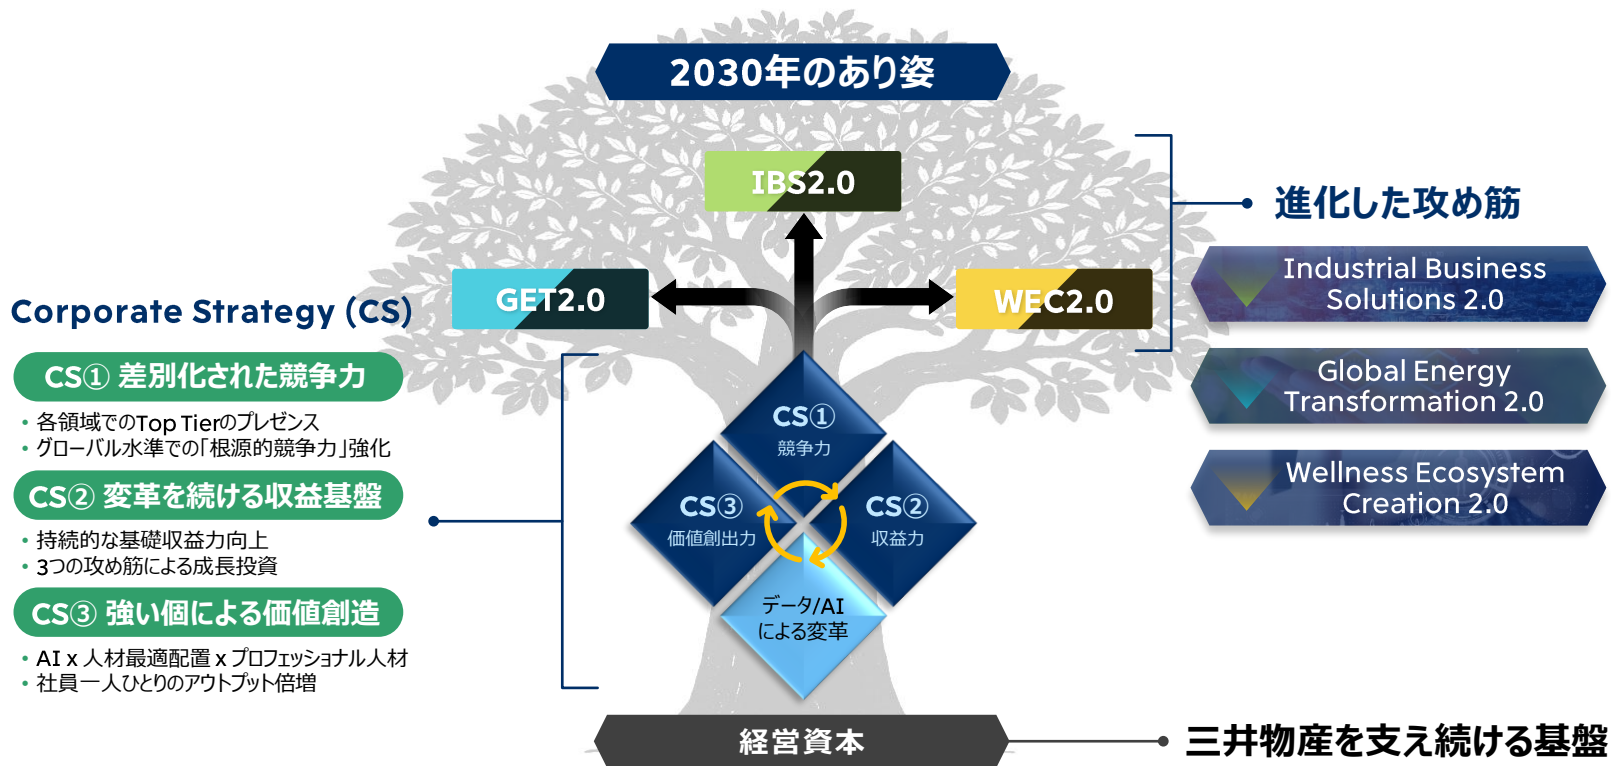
2030年のあり姿

IBS2.0

GET2.0

WEC2.0

進化した攻め筋

Industrial Business Solutions 2.0

Global Energy Transformation 2.0

Wellness Ecosystem Creation 2.0

Corporate Strategy (CS)

CS① 差別化された競争力

• 各領域でのTop Tierのプレゼンス
• グローバル水準での「根源的競争力」強化

CS② 変革を続ける収益基盤

• 持続的な基礎収益力向上
• 3つの攻め筋による成長投資

CS③ 強い個による価値創造

• AI x 人材最適配置 x プロフェッショナル人材
• 社員一人ひとりのアウトプット倍増

CS①
競争力

CS③
価値創出力

CS②
収益力

データ/AI
による変革

経営資本

三井物産を支え続ける基盤